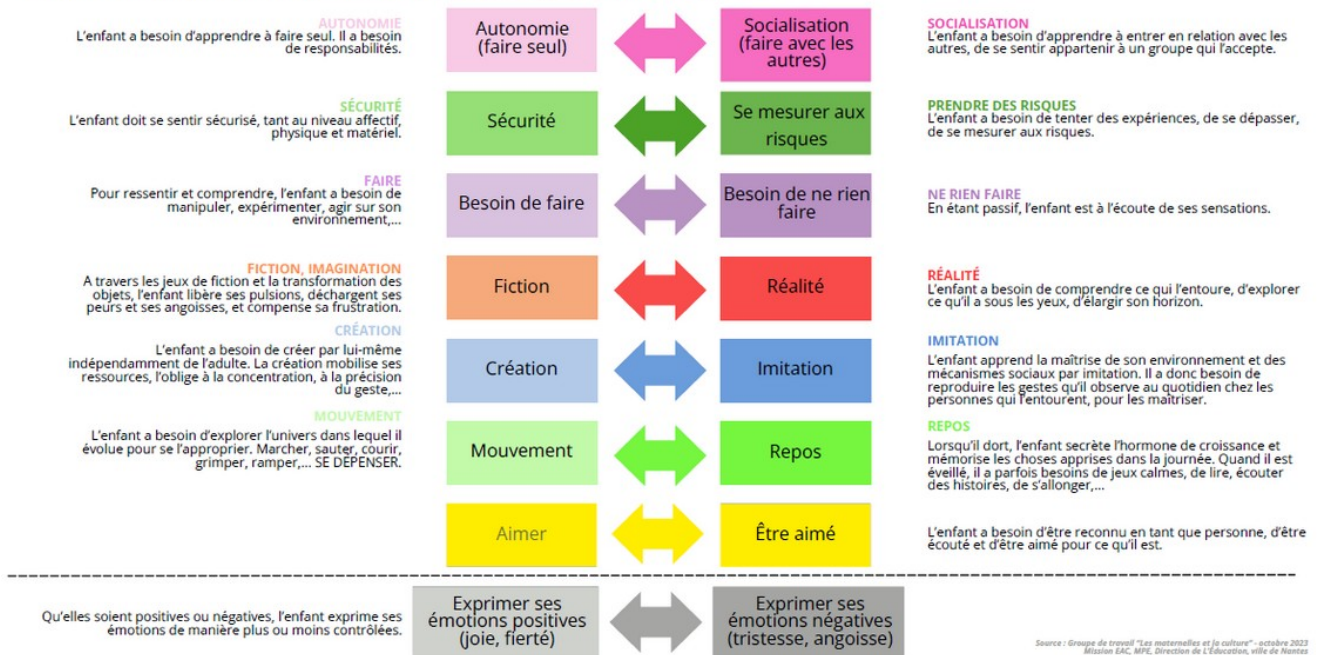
AUTONOMIE
L'enfant a besoin d'apprendre à faire seul. Il a besoin de responsabilités.

Autonomie (faire seul)

Socialisation (faire avec les autres)

SOCIALISATION
L'enfant a besoin d'apprendre à entrer en relation avec les autres, de se sentir appartenir à un groupe qui l'accepte.

SÉCURITÉ
L'enfant doit se sentir sécurisé, tant au niveau affectif, physique et matériel.

Sécurité

Se mesurer aux risques

PRENDRE DES RISQUES
L'enfant a besoin de tenter des expériences, de se dépasser, de se mesurer aux risques.

FAIRE
Pour ressentir et comprendre, l'enfant a besoin de manipuler, expérimenter, agir sur son environnement,...

Besoin de faire

Besoin de ne rien faire

NE RIEN FAIRE
En étant passif, l'enfant est à l'écoute de ses sensations.

FICTION, IMAGINATION
A travers les jeux de fiction et la transformation des objets, l'enfant libère ses pulsions, déchargent ses peurs et ses angoisses, et compense sa frustration.

Fiction

Réalité

RÉALITÉ
L'enfant a besoin de comprendre ce qui l'entoure, d'explorer ce qu'il a sous les yeux, d'élargir son horizon.

CRÉATION
L'enfant a besoin de créer par lui-même indépendamment de l'adulte. La création mobilise ses ressources, l'oblige à la concentration, à la précision du geste,...

Création

Imitation

IMITATION
L'enfant apprend la maîtrise de son environnement et des mécanismes sociaux par imitation. Il a donc besoin de reproduire les gestes qu'il observe au quotidien chez les personnes qui l'entourent, pour les maîtriser.

MOUVEMENT
L'enfant a besoin d'explorer l'univers dans lequel il évolue pour se l'approprier. Marcher, sauter, courir, grimper, ramper,... SE DEPENSER.

Mouvement

Repos

REPOS
Lorsqu'il dort, l'enfant secrète l'hormone de croissance et mémorise les choses apprises dans la journée. Quand il est éveillé, il a parfois besoins de jeux calmes, de lire, écouter des histoires, de s'allonger,...

Aimer

Être aimé

L'enfant a besoin d'être reconnu en tant que personne, d'être écouté et d'être aimé pour ce qu'il est.

Qu'elles soient positives ou négatives, l'enfant exprime ses émotions de manière plus ou moins contrôlées.

Exprimer ses émotions positives (joie, fierté)

Exprimer ses émotions négatives (tristesse, angoisse)

Source : Groupe de travail "Les maternelles et la culture" - octobre 2023
Mission EAC, MPE, Direction de L'Éducation, ville de Nantes